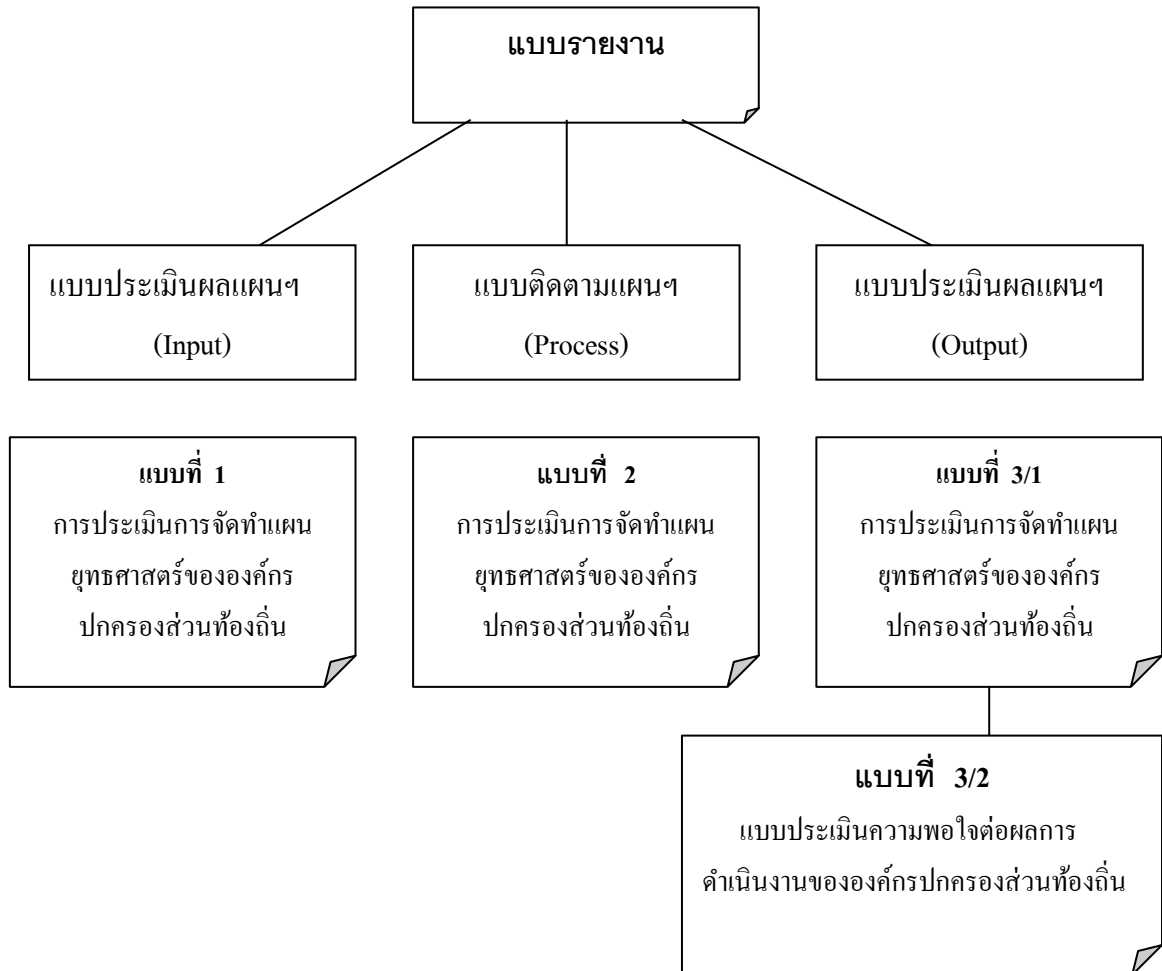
แบบรายงาน

แบบประเมินผลแผนฯ
(Input)

แบบติดตามแผนฯ
(Process)

แบบประเมินผลแผนฯ
(Output)

แบบที่ 1
การประเมินการจัดทำแผนยุทธศาสตร์ขององค์กรปกครองส่วนท้องถิ่น

แบบที่ 2
การประเมินการจัดทำแผนยุทธศาสตร์ขององค์กรปกครองส่วนท้องถิ่น

แบบที่ 3/1
การประเมินการจัดทำแผนยุทธศาสตร์ขององค์กรปกครองส่วนท้องถิ่น

แบบที่ 3/2
แบบประเมินความพอใจต่อผลการดำเนินงานขององค์กรปกครองส่วนท้องถิ่น